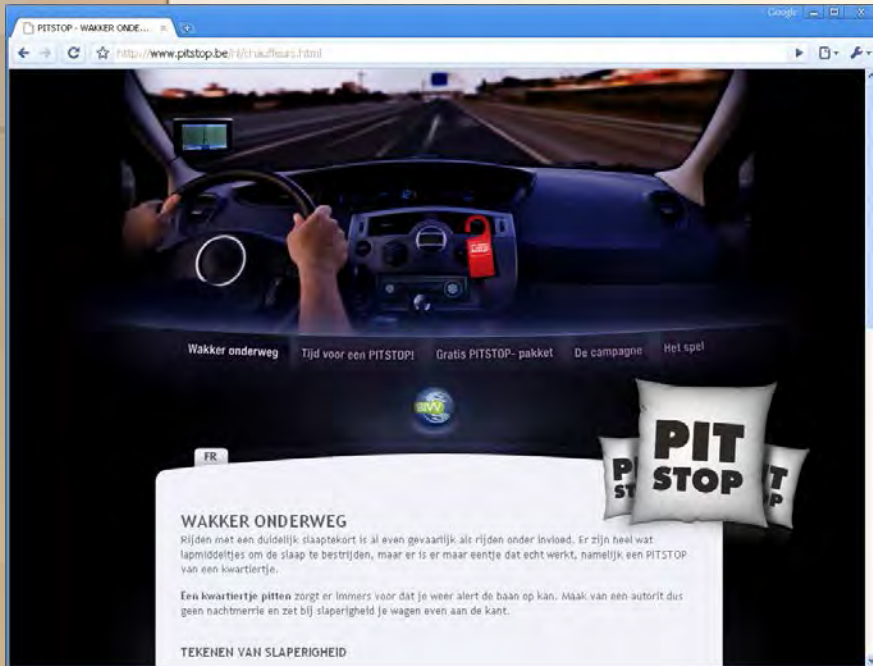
PITSTOP - WAKKER ONDE... ×

Google

http://www.pitstop.be/nl/chauffeurs.html

Wakker onderweg
Tijd voor een PITSTOP!
Gratis PITSTOP- pakket
De campagne
Het spel

BIVV

PIT STOP

PIT STOP

PIT STOP

FR

WAKKER ONDERWEG

Rijden met een duidelijk slaaptekort is al even gevaarlijk als rijden onder invloed. Er zijn heel wat lapmiddeltjes om de slaap te bestrijden, maar er is er maar eentje dat echt werkt, namelijk een PITSTOP van een kwartiertje.

**Een kwartiertje pitten** zorgt er immers voor dat je weer alert de baan op kan. Maak van een autorit dus geen nachtmerrie en zet bij slaperigheid je wagen even aan de kant.

TEKENEN VAN SLAPERIGHEID